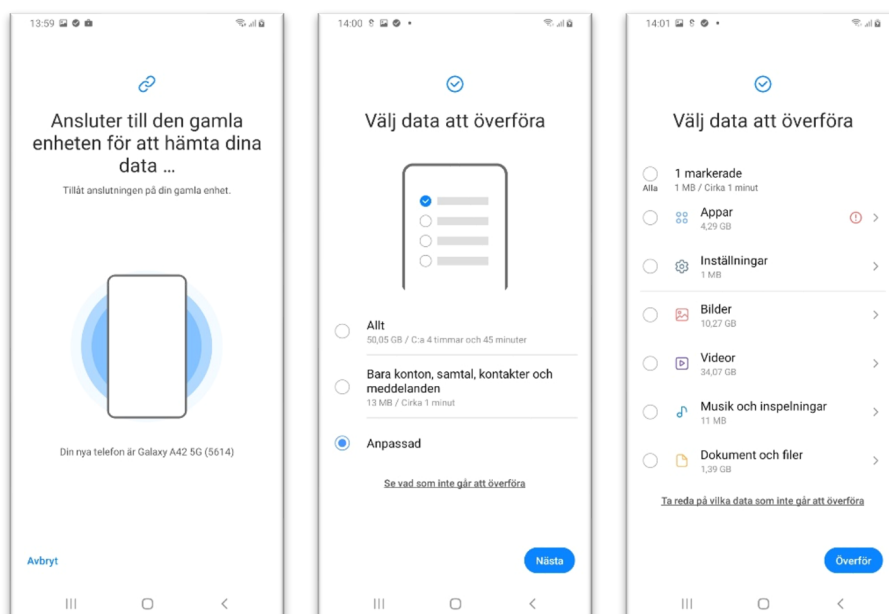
13:59

Ansluter till den gamla enheten för att hämta dina data …

Tillåt anslutningen på din gamla enhet.

Din nya telefon är Galaxy A42 5G (5614)

Avbryt

14:00

Välj data att överföra

Allt
50,05 GB / C:a 4 timmar och 45 minuter

Bara konton, samtal, kontakter och meddelanden
13 MB / Cirka 1 minut

Anpassad

Se vad som inte går att överföra

Nästa

14:01

Välj data att överföra

Alla
1 markerade
1 MB / Cirka 1 minut

Appar
4,29 GB

Inställningar
1 MB

Bilder
10,27 GB

Videor
34,07 GB

Musik och inspelningar
11 MB

Dokument och filer
1,39 GB

Ta reda på vilka data som inte går att överföra

Överför